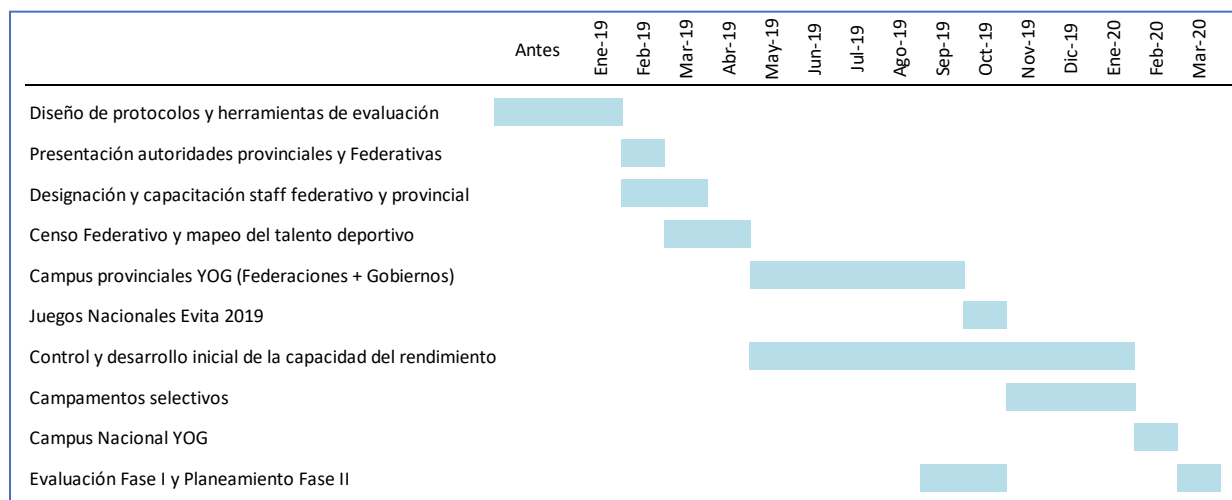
| | Antes | Ene-19 | Feb-19 | Mar-19 | Abr-19 | May-19 | Jun-19 | Jul-19 | Ago-19 | Sep-19 | Oct-19 | Nov-19 | Dic-19 | Ene-20 | Feb-20 | Mar-20 |
|---|---|---|---|---|---|---|---|---|---|---|---|---|---|---|---|---|
| Diseño de protocolos y herramientas de evaluación | | | | | | | | | | | | | | | | |
| Presentación autoridades provinciales y Federativas | | | | | | | | | | | | | | | | |
| Designación y capacitación staff federativo y provincial | | | | | | | | | | | | | | | | |
| Censo Federativo y mapeo del talento deportivo | | | | | | | | | | | | | | | | |
| Campus provinciales YOG (Federaciones + Gobiernos) | | | | | | | | | | | | | | | | |
| Juegos Nacionales Evita 2019 | | | | | | | | | | | | | | | | |
| Control y desarrollo inicial de la capacidad del rendimiento | | | | | | | | | | | | | | | | |
| Campamentos selectivos | | | | | | | | | | | | | | | | |
| Campus Nacional YOG | | | | | | | | | | | | | | | | |
| Evaluación Fase I y Planeamiento Fase II | | | | | | | | | | | | | | | | |